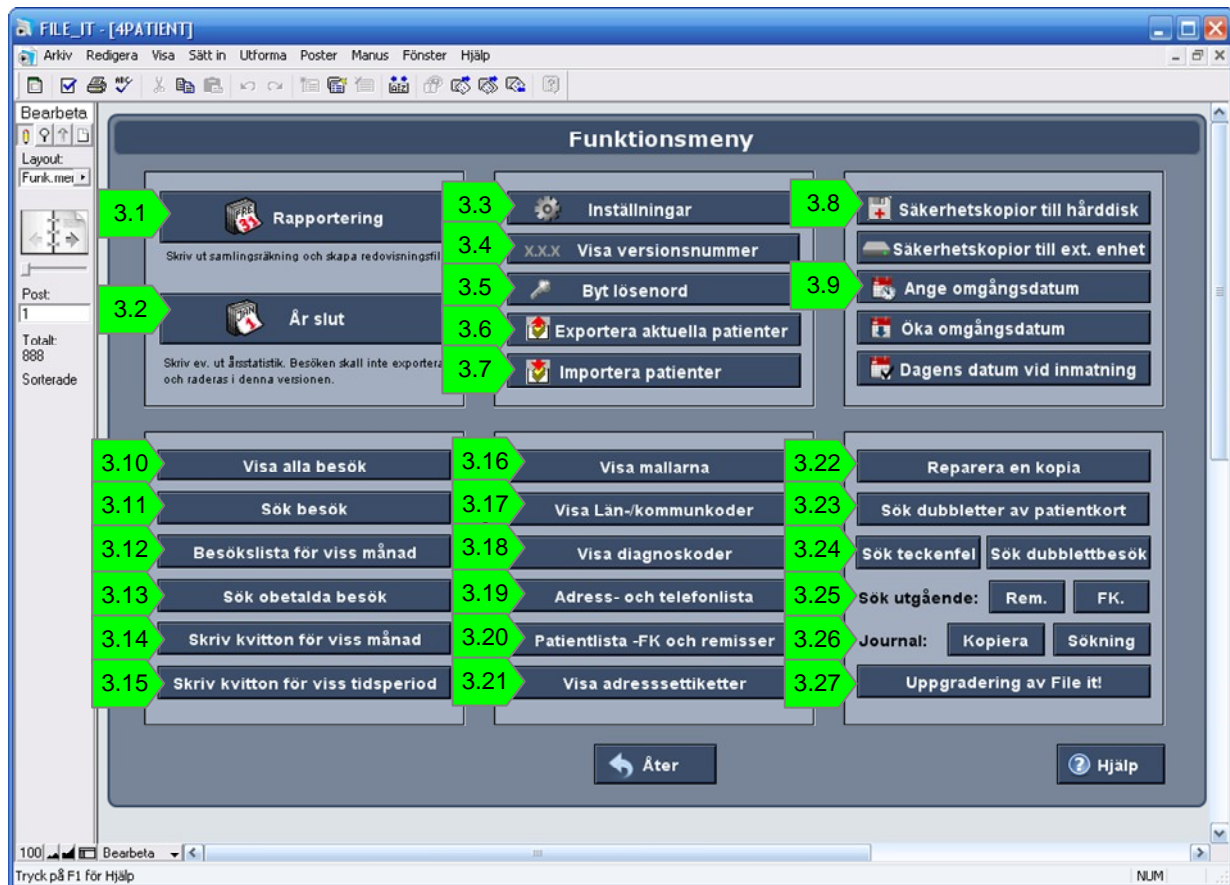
FILE_IT - [4PATIENT]

Arkiv Redigera Visa Sätt in Utforma Poster Manus Fönster Hjälp

Bearbeta
Layout:
Funk.me
Post:
1
Totalt:
888
Sorterade

Funktionsmeny

3.1 Rapportering
Skriv ut samlingsräkning och skapa redovisningsfil

3.2 År slut
Skriv ev. ut årsstatistik. Besöken skall inte exporteras och raderas i denna versionen.

3.3 Inställningar
3.4 X.X.X Visa versionsnummer
3.5 Byt lösenord
3.6 Exportera aktuella patienter
3.7 Importera patienter

3.8 Säkerhetskopior till hårddisk
Säkerhetskopior till ext. enhet
3.9 Ange omgångsdatum
Öka omgångsdatum
Dagens datum vid inmatning

3.10 Visa alla besök
3.11 Sök besök
3.12 Besökslista för viss månad
3.13 Sök obetalda besök
3.14 Skriv kvitton för viss månad
3.15 Skriv kvitton för viss tidsperiod

3.16 Visa mallarna
3.17 Visa Län-/kommunkoder
3.18 Visa diagnoskoder
3.19 Adress- och telefonlista
3.20 Patientlista -FK och remisser
3.21 Visa adresssettiketter

3.22 Reparera en kopia
3.23 Sök dubbletter av patientkort
3.24 Sök teckenfel Sök dubblettbesök
3.25 Sök utgående: Rem. FK.
3.26 Journal: Kopiera Sökning
3.27 Uppgradering av File it!

Åter
Hjälp

100 Bearbeta
Tryck på F1 för Hjälp
NUM